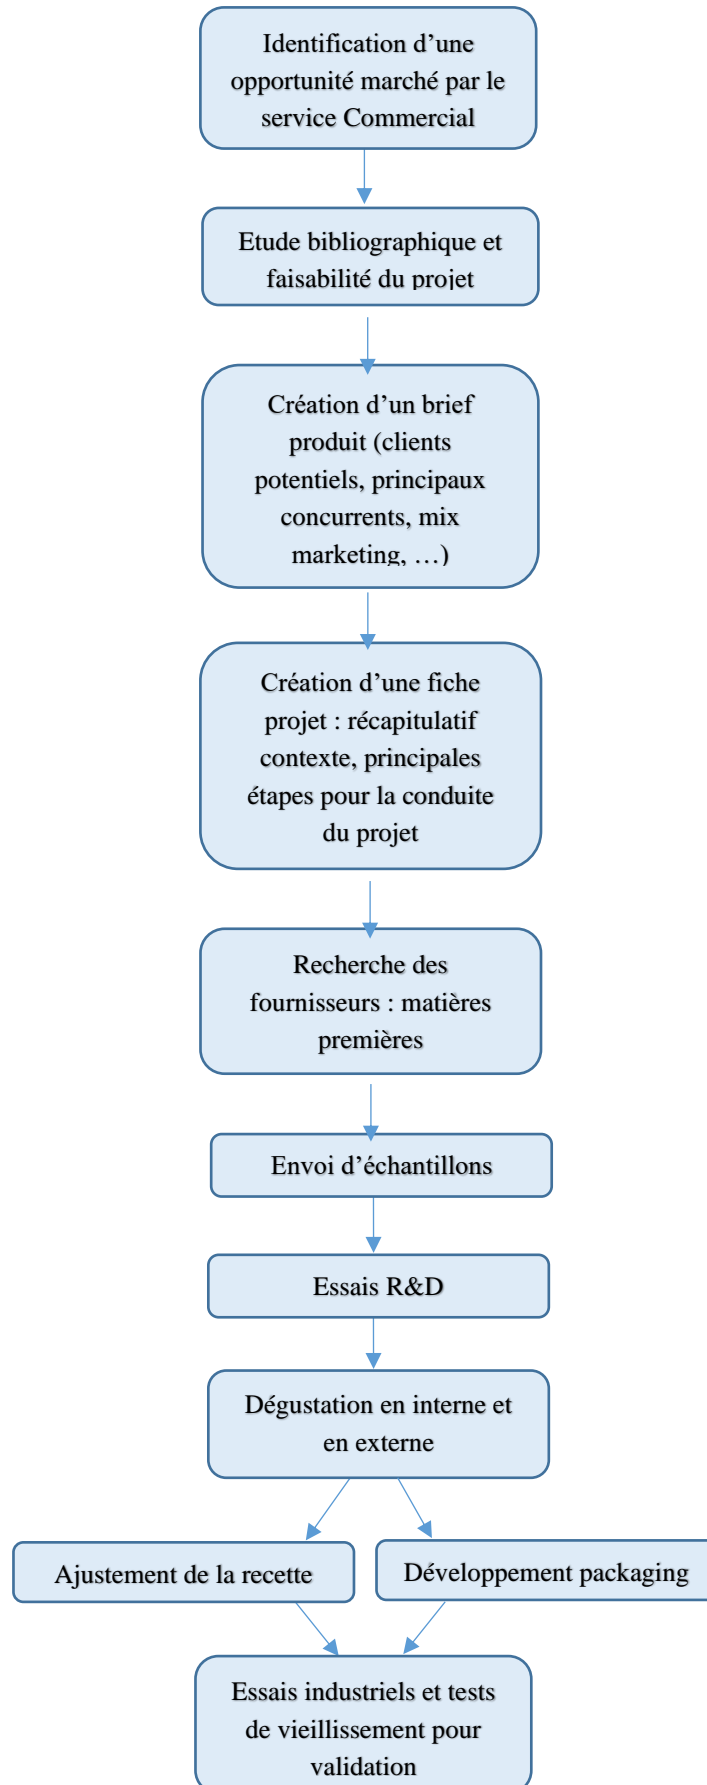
Identification d'une opportunité marché par le service Commercial

Etude bibliographique et faisabilité du projet

Création d'un brief produit (clients potentiels, principaux concurrents, mix marketing, …)

Création d'une fiche projet : récapitulatif contexte, principales étapes pour la conduite du projet

Recherche des fournisseurs : matières premières

Envoi d'échantillons

Essais R&D

Dégustation en interne et en externe

Ajustement de la recette

Développement packaging

Essais industriels et tests de vieillissement pour validation